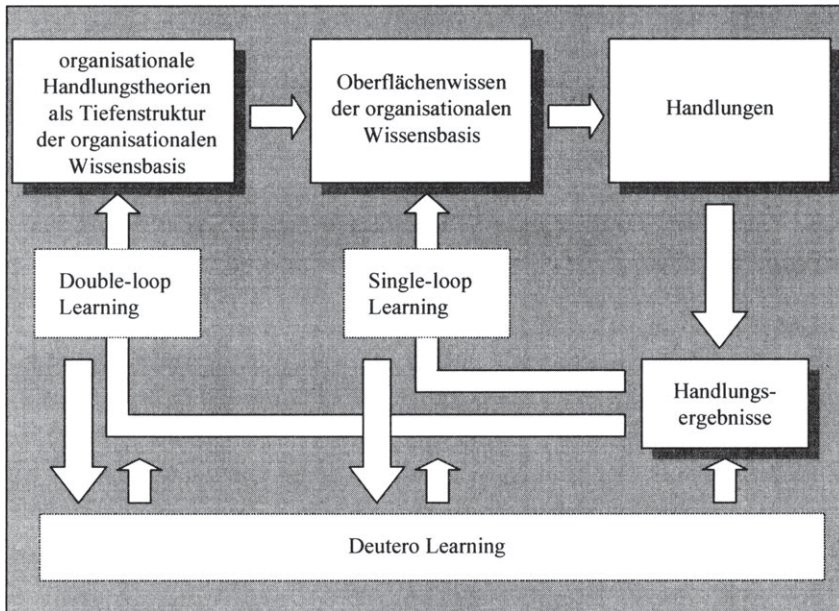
organisationale Handlungstheorien als Tiefenstruktur der organisationalen Wissensbasis

Oberflächenwissen der organisationalen Wissensbasis

Handlungen

Double-loop Learning

Single-loop Learning

Handlungsergebnisse

Deutero Learning